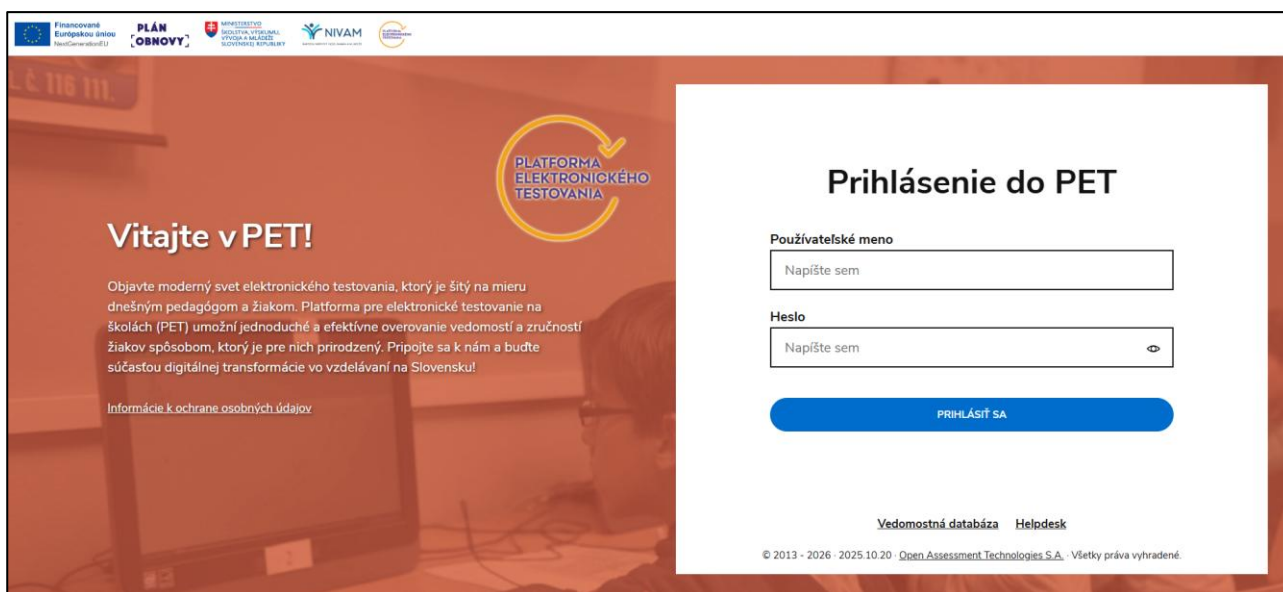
Financované Európskou úniou NextGenerationEU

PLÁN OBNOVY

MINISTERSTVO ŠKOLSTVA, VÝSKUMU, VÝVOJA A MLÁDEŽE SLOVENSKEJ REPUBLIKY

NIVAM

PLATFORMA ELEKTRONICKÉHO TESTOVANIA

Vitajte v PET!

Objavte moderný svet elektronického testovania, ktorý je šitý na mieru dnešným pedagógom a žiakom. Platforma pre elektronické testovanie na školách (PET) umožní jednoduché a efektívne overovanie vedomostí a zručností žiakov spôsobom, ktorý je pre nich prirodzený. Pripojte sa k nám a buďte súčasťou digitálnej transformácie vo vzdelávaní na Slovensku!

Informácie k ochrane osobných údajov

Prihlásenie do PET

Používateľské meno

Napíšte sem

Heslo

Napíšte sem

PRIHLÁSIŤ SA

Vedomostná databáza Helpdesk

© 2013 - 2026 · 2025.10.20 · Open Assessment Technologies S.A. · Všetky práva vyhradené.